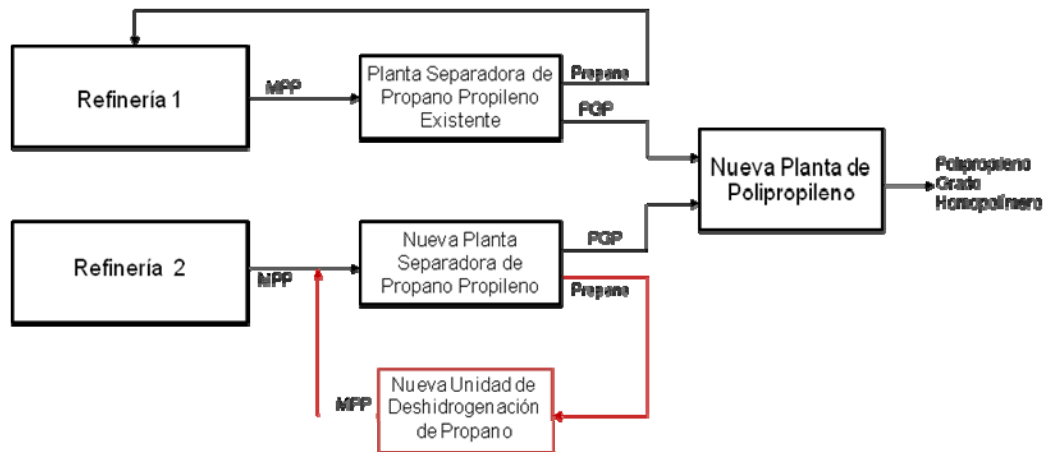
Refinería 1

MPP

Planta Separadora de Propano Propileno Existente

Propano

PGP

Nueva Planta de Polipropileno

Polipropileno Grado Homopolímero

Refinería 2

MPP

Nueva Planta Separadora de Propano Propileno

PGP

Propano

MPP

Nueva Unidad de Deshidrogenación de Propano